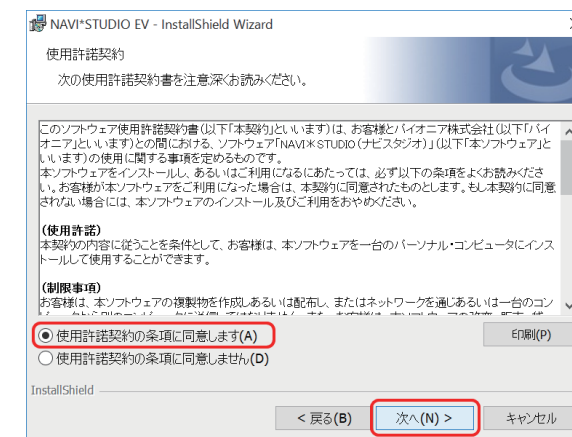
NAVI*STUDIO EV - InstallShield Wizard

使用許諾契約

次の使用許諾契約書を注意深くお読みください。

このソフトウェア使用許諾契約書(以下「本契約」といいます)は、お客様とパイオニア株式会社(以下「パイオニア」といいます)との間における、ソフトウェア「NAVI＊STUDIO(ナビスタジオ)」(以下「本ソフトウェア」といいます)の使用に関する事項を定めるものです。
本ソフトウェアをインストールし、あるいはご利用になるにあたっては、必ず以下の条項をよくお読みください。お客様が本ソフトウェアをご利用になった場合は、本契約に同意されたものとします。もし本契約に同意されない場合には、本ソフトウェアのインストール及びご利用をおやめください。

(使用許諾)
本契約の内容に従うことを条件として、お客様は、本ソフトウェアを一台のパーソナル・コンピュータにインストールして使用することができます。

(制限事項)
お客様は、本ソフトウェアの複製物を作成しあるいは配布し、またはネットワークを通じあるいは一台のコン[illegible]

使用許諾契約の条項に同意します(A)
使用許諾契約の条項に同意しません(D)

印刷(P)

InstallShield

< 戻る(B)

次へ(N) >

キャンセル